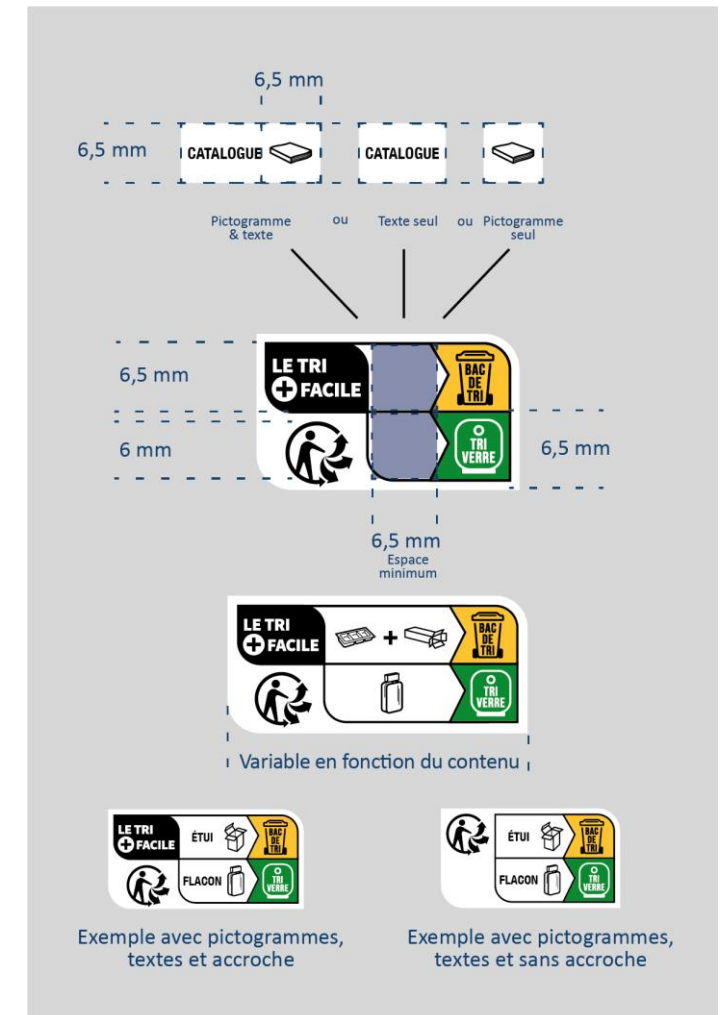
6,5 mm

6,5 mm

CATALOGUE

CATALOGUE

Pictogramme & texte

ou

Texte seul

ou

Pictogramme seul

6,5 mm

LE TRI FACILE

BAC DE TRI

6 mm

TRI VERRE

6,5 mm

6,5 mm
Espace minimum

LE TRI FACILE

+

BAC DE TRI

TRI VERRE

Variable en fonction du contenu

LE TRI FACILE

ÉTUI

BAC DE TRI

FLACON

TRI VERRE

ÉTUI

BAC DE TRI

FLACON

TRI VERRE

Exemple avec pictogrammes, textes et accroche

Exemple avec pictogrammes, textes et sans accroche